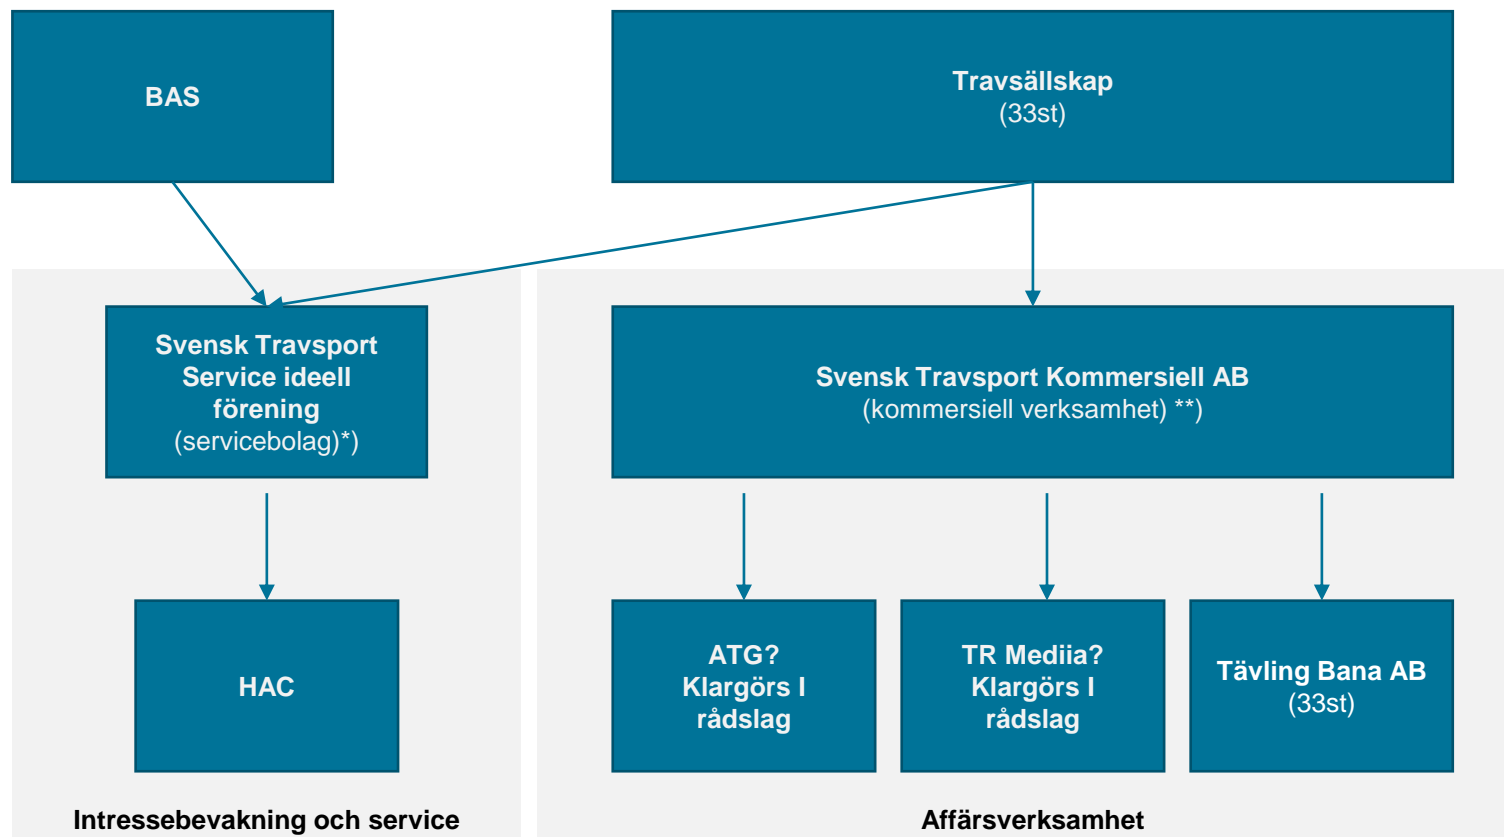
BAS

Travsällskap
(33st)

Svensk Travsport Service ideell förening
(servicebolag)*)

Svensk Travsport Kommersiell AB
(kommersiell verksamhet) **)

HAC

ATG? Klargörs I rådslag

TR Mediia? Klargörs I rådslag

Tävling Bana AB
(33st)

Intressebevakning och service

Affärsverksamhet